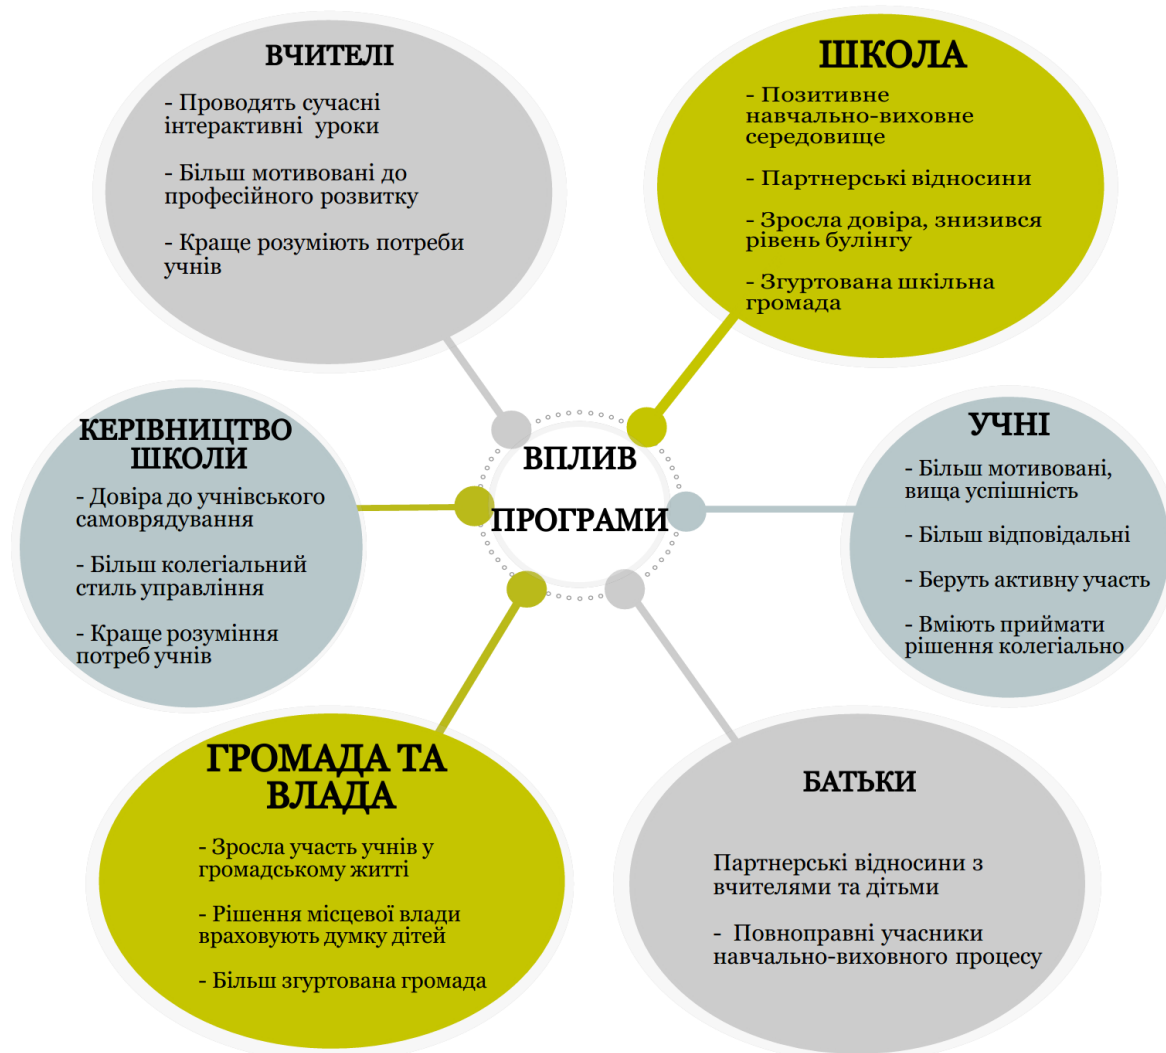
ВЧИТЕЛІ

- Проводять сучасні інтерактивні уроки

- Більш мотивовані до професійного розвитку

- Краще розуміють потреби учнів

ШКОЛА

- Позитивне навчально-виховне середовище

- Партнерські відносини

- Зросла довіра, знизився рівень булінгу

- Згуртована шкільна громада

КЕРІВНИЦТВО ШКОЛИ

- Довіра до учнівського самоврядування

- Більш колегіальний стиль управління

- Краще розуміння потреб учнів

ВПЛИВ ПРОГРАМИ

УЧНІ

- Більш мотивовані, вища успішність

- Більш відповідальні

- Беруть активну участь

- Вміють приймати рішення колегіально

ГРОМАДА ТА ВЛАДА

- Зросла участь учнів у громадському житті

- Рішення місцевої влади враховують думку дітей

- Більш згуртована громада

БАТЬКИ

Партнерські відносини з вчителями та дітьми

- Повноправні учасники навчально-виховного процесу